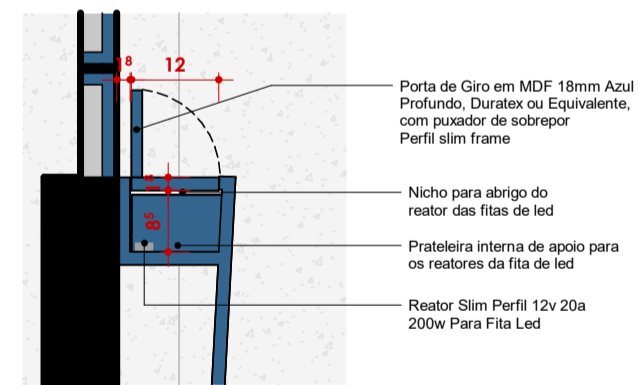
18
12
18
85

Porta de Giro em MDF 18mm Azul Profundo, Duratex ou Equivalente, com puxador de sobrepor
Perfil slim frame

Nicho para abrigo do reator das fitas de led

Prateleira interna de apoio para os reatores da fita de led

Reator Slim Perfil 12v 20a 200w Para Fita Led